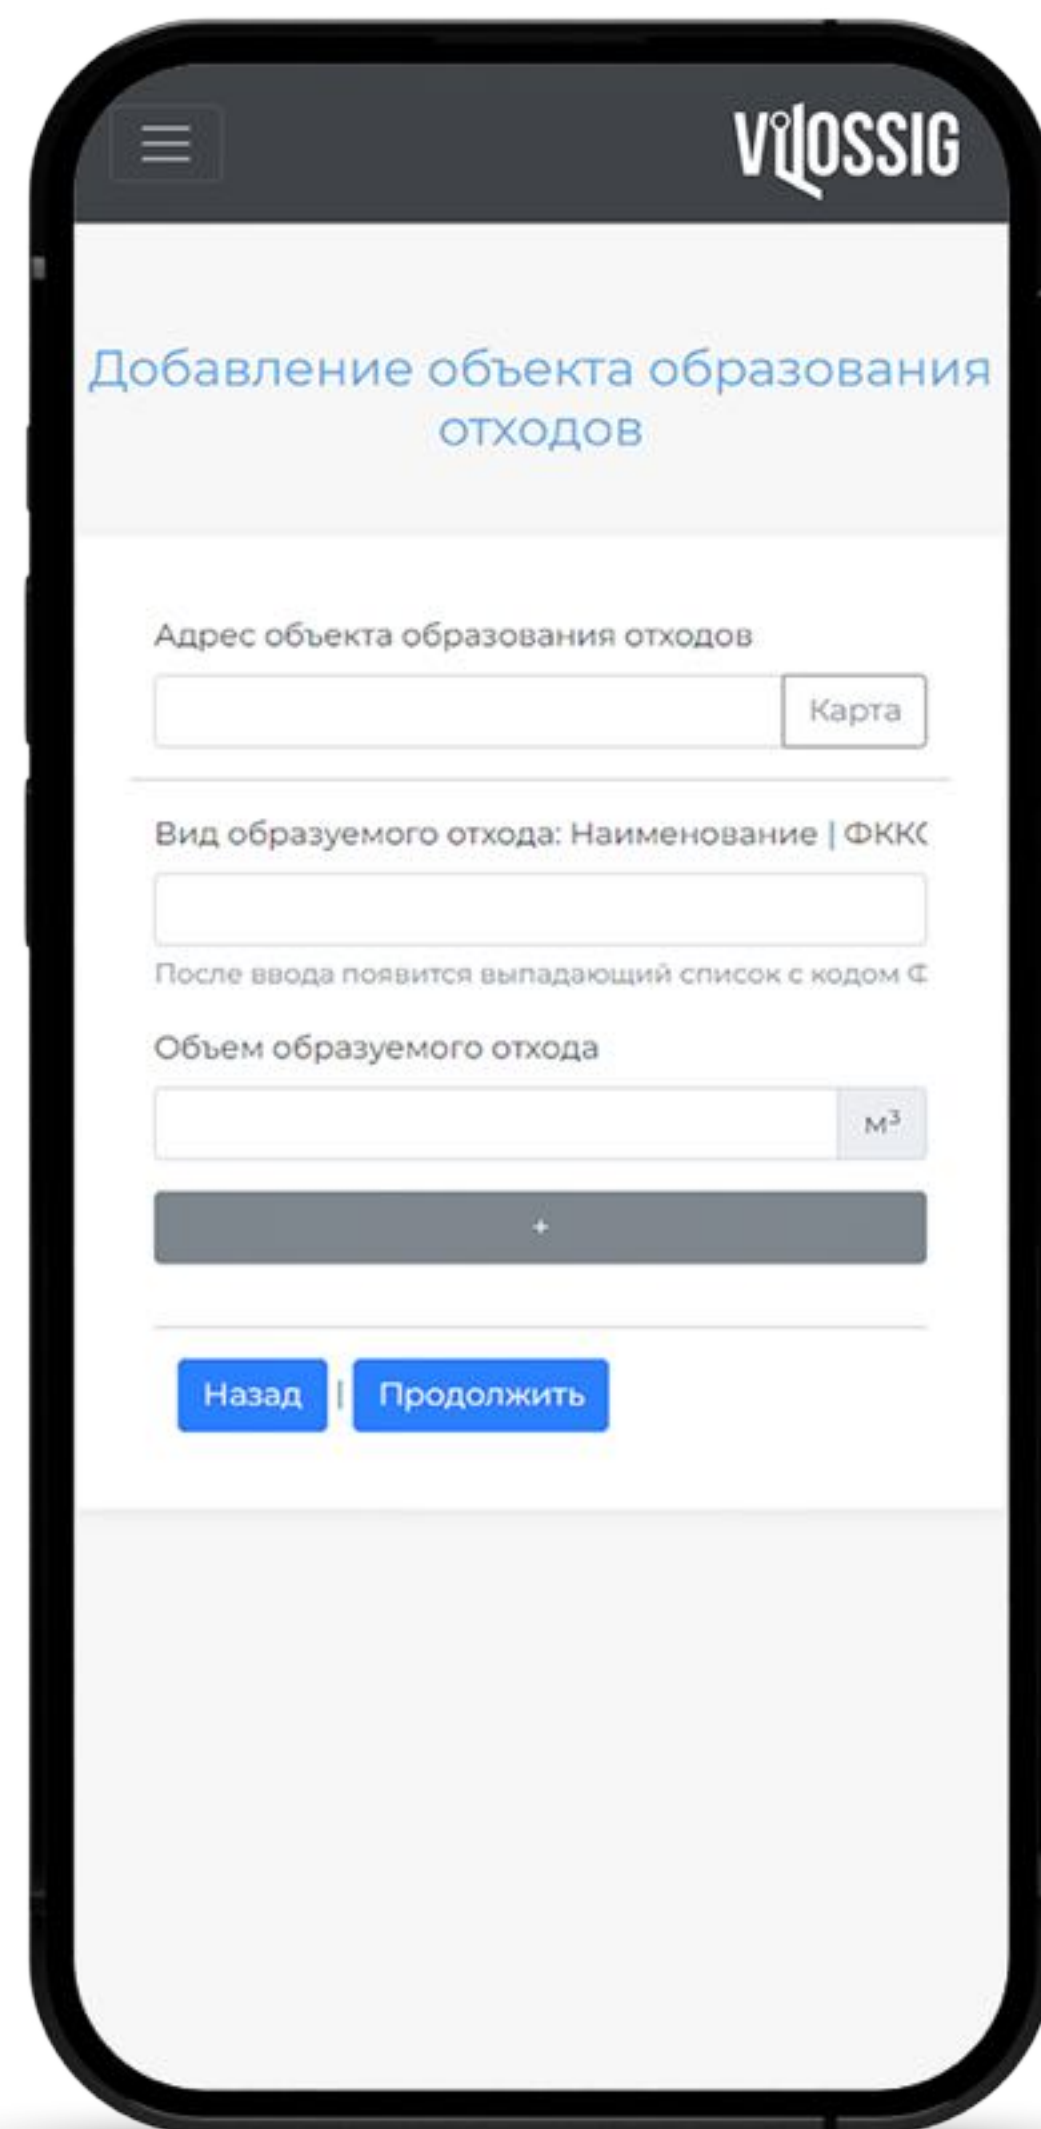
VIOSSIG

Добавление объекта образования отходов

Адрес объекта образования отходов

Карта

Вид образуемого отхода: Наименование | ФККО

После ввода появится выпадающий список с кодом Ф

Объем образуемого отхода

м$^3$

+

Назад | Продолжить